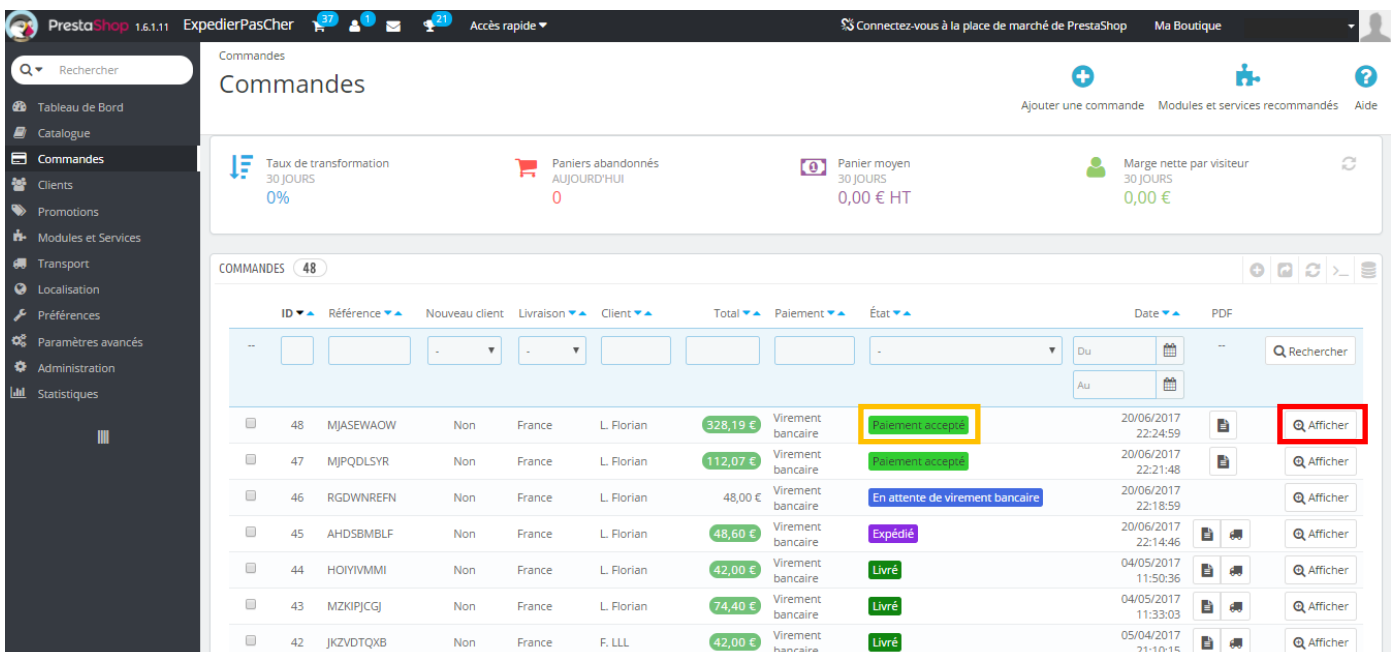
PrestaShop 1.6.1.11 ExpedierPasCher 37 1 21 Accès rapide

Connectez-vous à la place de marché de PrestaShop Ma Boutique

Rechercher

Tableau de Bord
Catalogue
Commandes
Clients
Promotions
Modules et Services
Transport
Localisation
Préférences
Paramètres avancés
Administration
Statistiques

Commandes

Commandes

Ajouter une commande Modules et services recommandés Aide

Taux de transformation
30 JOURS
0%

Paniers abandonnés
AUJOURD'HUI
0

Panier moyen
30 JOURS
0,00 € HT

Marge nette par visiteur
30 JOURS
0,00 €

COMMANDES 48

| | ID | Référence | Nouveau client | Livraison | Client | Total | Paiement | État | Date | PDF | |
|---|---|---|---|---|---|---|---|---|---|---|---|
| -- | | | - | - | | | | - | Du / Au | -- | Rechercher |
| | 48 | MJASEWAOW | Non | France | L. Florian | 328,19 € | Virement bancaire | Paiement accepté | 20/06/2017 22:24:59 | | Afficher |
| | 47 | MJPQDLSYR | Non | France | L. Florian | 112,07 € | Virement bancaire | Paiement accepté | 20/06/2017 22:21:48 | | Afficher |
| | 46 | RGDWNREFN | Non | France | L. Florian | 48,00 € | Virement bancaire | En attente de virement bancaire | 20/06/2017 22:18:59 | | Afficher |
| | 45 | AHDSBMBLF | Non | France | L. Florian | 48,60 € | Virement bancaire | Expédié | 20/06/2017 22:14:46 | | Afficher |
| | 44 | HOIYIVMMI | Non | France | L. Florian | 42,00 € | Virement bancaire | Livré | 04/05/2017 11:50:36 | | Afficher |
| | 43 | MZKIPJCGJ | Non | France | L. Florian | 74,40 € | Virement bancaire | Livré | 04/05/2017 11:33:03 | | Afficher |
| | 42 | JKZVDTQXB | Non | France | F. LLL | 42,00 € | Virement bancaire | Livré | 05/04/2017 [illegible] | | Afficher |